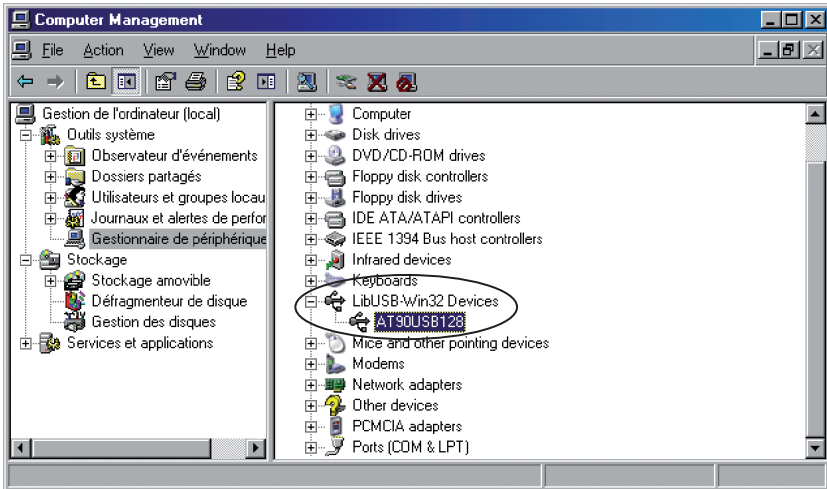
Computer Management

File Action View Window Help

Gestion de l'ordinateur (local)
Outils système
Observateur d'événements
Dossiers partagés
Utilisateurs et groupes locau
Journaux et alertes de perfor
Gestionnaire de périphérique
Stockage
Stockage amovible
Défragmenteur de disque
Gestion des disques
Services et applications

Computer
Disk drives
DVD/CD-ROM drives
Floppy disk controllers
Floppy disk drives
IDE ATA/ATAPI controllers
IEEE 1394 Bus host controllers
Infrared devices
Keyboards
LibUSB-Win32 Devices
AT90USB128
Mice and other pointing devices
Modems
Network adapters
Other devices
PCMCIA adapters
Ports (COM & LPT)